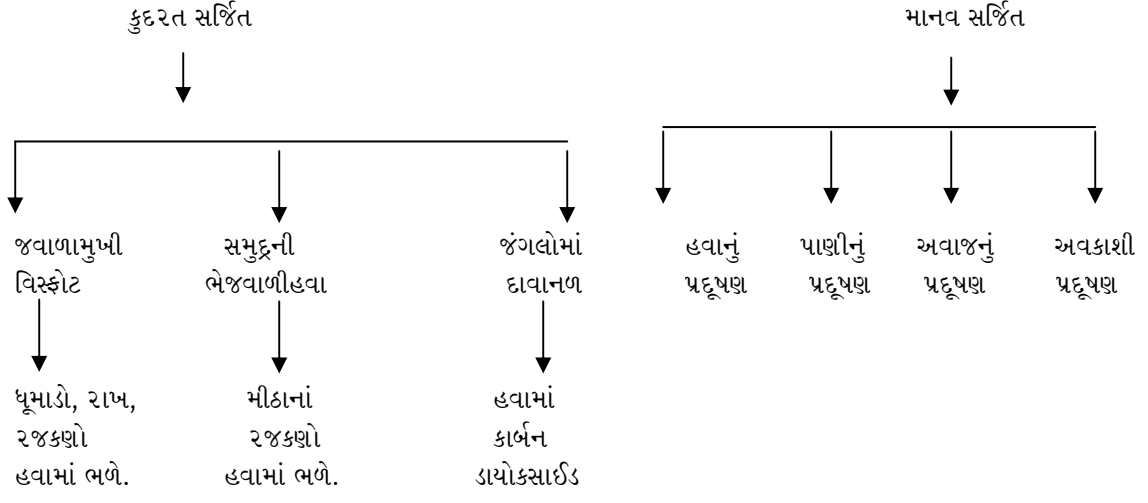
કુદરત સર્જિત

જવાળામુખી વિસ્ફોટ

ધૂમાડો, રાખ, રજકણો હવામાં ભળે.

સમુદ્રની ભેજવાળીહવા

મીઠાનાં રજકણો હવામાં ભળે.

જંગલોમાં દાવાનળ

હવામાં કાર્બન ડાયોકસાઈડ

માનવ સર્જિત

હવાનું પ્રદૂષણ

પાણીનું પ્રદૂષણ

અવાજનું પ્રદૂષણ

અવકાશી પ્રદૂષણ